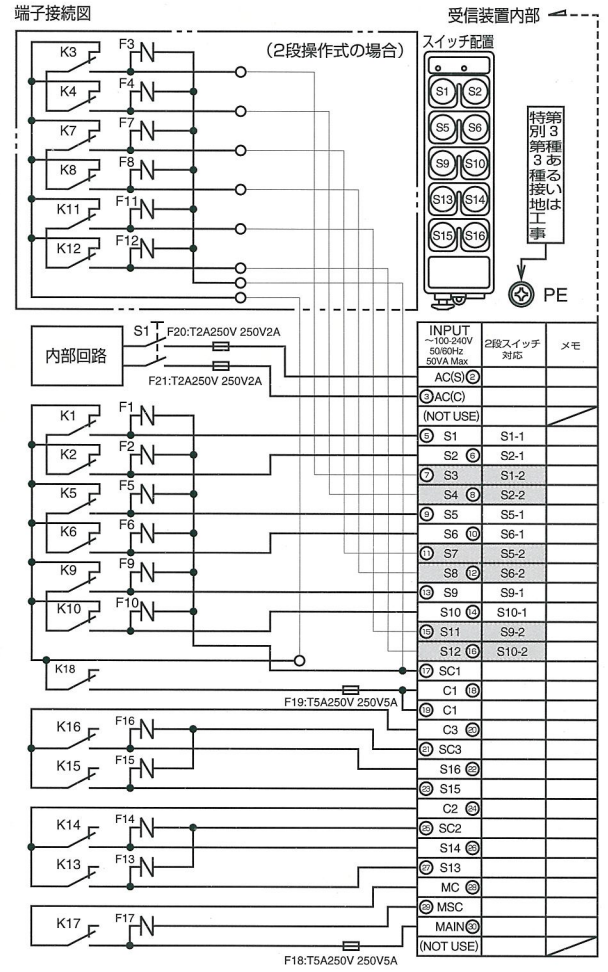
端子接続図

受信装置内部

(2段操作式の場合)

スイッチ配置

K3 F3
K4 F4
K7 F7
K8 F8
K11 F11
K12 F12

S1 S2
S5 S6
S9 S10
S13 S14
S15 S16

第3種あるいは特別第3種接地工事

PE

内部回路

S1 F20:T2A250V 250V2A
F21:T2A250V 250V2A

| INPUT ~100-240V 50/60Hz 50VA Max | 2段スイッチ対応 | メモ |
|---|---|---|
| AC(S) ② | | |
| ③ AC(C) | | |
| (NOT USE) | | |
| ⑤ S1 | S1-1 | |
| S2 ⑥ | S2-1 | |
| ⑦ S3 | S1-2 | |
| S4 ⑧ | S2-2 | |
| ⑨ S5 | S5-1 | |
| S6 ⑩ | S6-1 | |
| ⑪ S7 | S5-2 | |
| S8 ⑫ | S6-2 | |
| ⑬ S9 | S9-1 | |
| S10 ⑭ | S10-1 | |
| ⑮ S11 | S9-2 | |
| S12 ⑯ | S10-2 | |
| ⑰ SC1 | | |
| C1 ⑱ | | |
| ⑲ C1 | | |
| C3 ⑳ | | |
| ㉑ SC3 | | |
| S16 ㉒ | | |
| ㉓ S15 | | |
| C2 ㉔ | | |
| ㉕ SC2 | | |
| S14 ㉖ | | |
| ㉗ S13 | | |
| MC ㉘ | | |
| ㉙ MSC | | |
| MAIN ㉚ | | |
| (NOT USE) | | |

K1 F1
K2 F2
K5 F5
K6 F6
K9 F9
K10 F10
K18
F19:T5A250V 250V5A
K16 F16
K15 F15
K14 F14
K13 F13
K17 F17
F18:T5A250V 250V5A